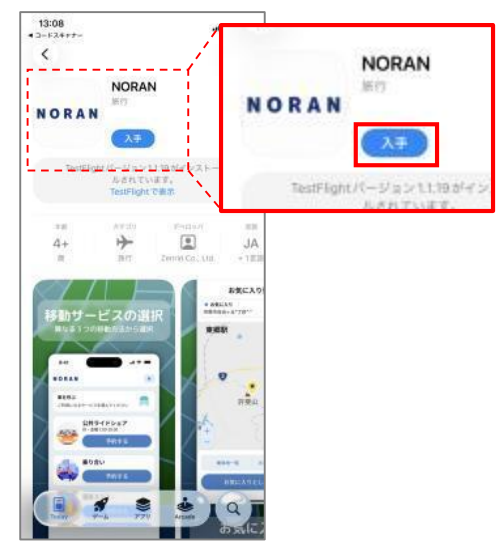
13:08
◂コードスキャナー

NORAN
NORAN
旅行
入手
TestFlight バージョン 1.1.19 がインストールされています。
TestFlight で表示

年齢
4+
歳

カテゴリ
旅行

デベロッパ
Zenrin Co., Ltd.

言語
JA

移動サービスの選択
異なる３つの移動方法から選択

NORAN
公共ライドシェア
予約する
乗り合い
予約する

お気に入り
東郷駅

Today
ゲーム
アプリ
Arcade

NORAN
旅行
入手
TestFlight バージョン 1.1.19 がインストールされています。